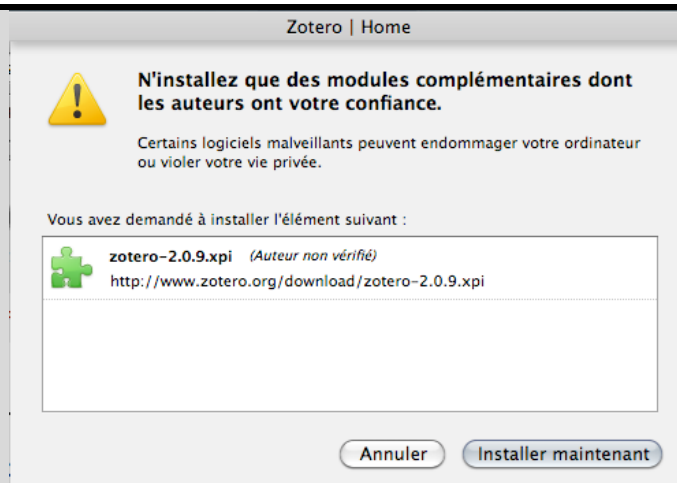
Zotero | Home

N'installez que des modules complémentaires dont les auteurs ont votre confiance.

Certains logiciels malveillants peuvent endommager votre ordinateur ou violer votre vie privée.

Vous avez demandé à installer l'élément suivant :

zotero-2.0.9.xpi (Auteur non vérifié)
http://www.zotero.org/download/zotero-2.0.9.xpi

Annuler
Installer maintenant